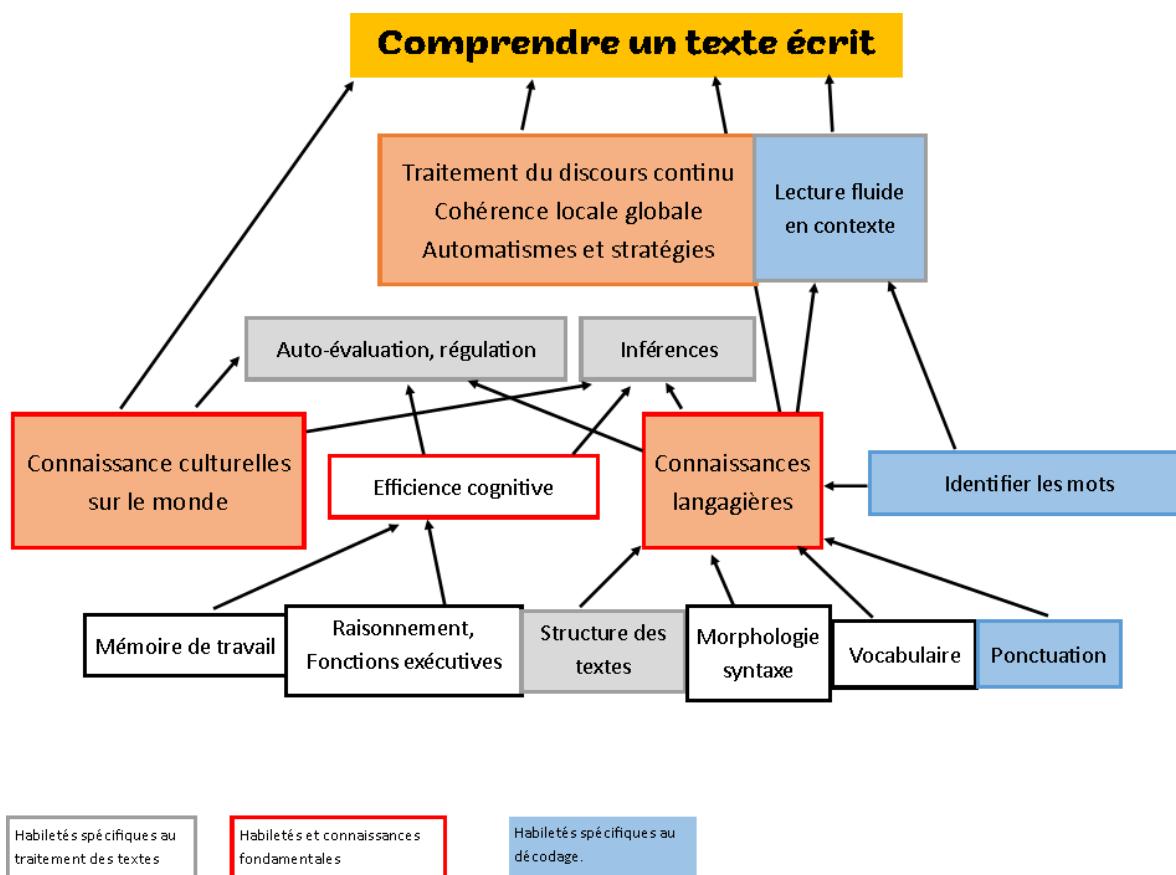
Comprendre un texte écrit

Traitement du discours continu
Cohérence locale globale
Automatismes et stratégies

Lecture fluide en contexte

Auto-évaluation, régulation

Inférences

Connaissance culturelles sur le monde

Efficience cognitive

Connaissances langagières

Identifier les mots

Mémoire de travail

Raisonnement, Fonctions exécutives

Structure des textes

Morphologie syntaxe

Vocabulaire

Ponctuation

Habiletés spécifiques au traitement des textes

Habiletés et connaissances fondamentales

Habiletés spécifiques au décodage.